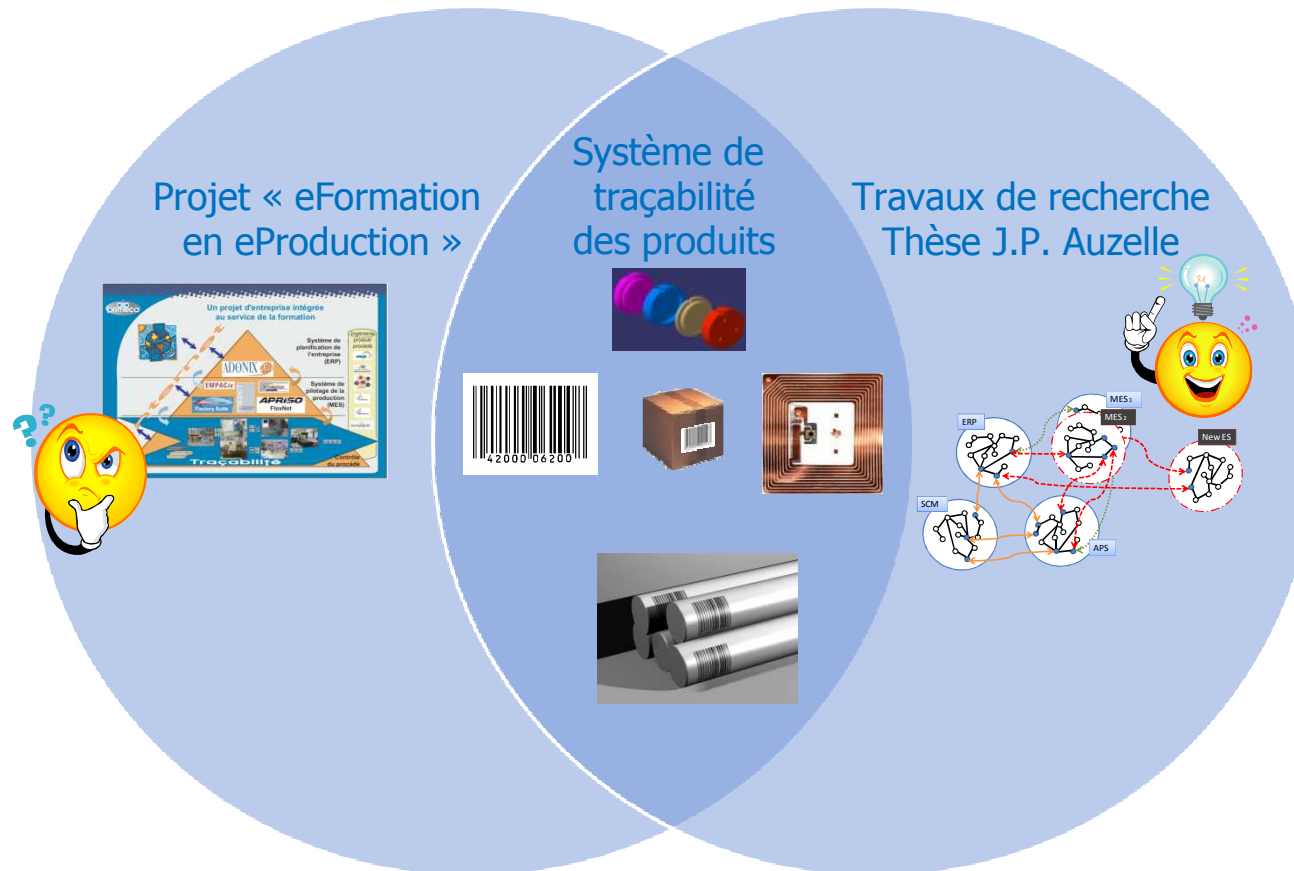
Projet « eFormation en eProduction »

Système de traçabilité des produits

Travaux de recherche Thèse J.P. Auzelle

Un projet d'entreprise intégrée au service de la formation

Système de planification de l'entreprise (ERP)

ADONIX

IMPACt

Système de pilotage de la production (MES)

APRISO FlexNet

Factory Suite

Ingénierie produit procédé

Traçabilité

Contrôle du procédé

42000 06200

ERP

MES 1

MES 2

New ES

SCM

APS